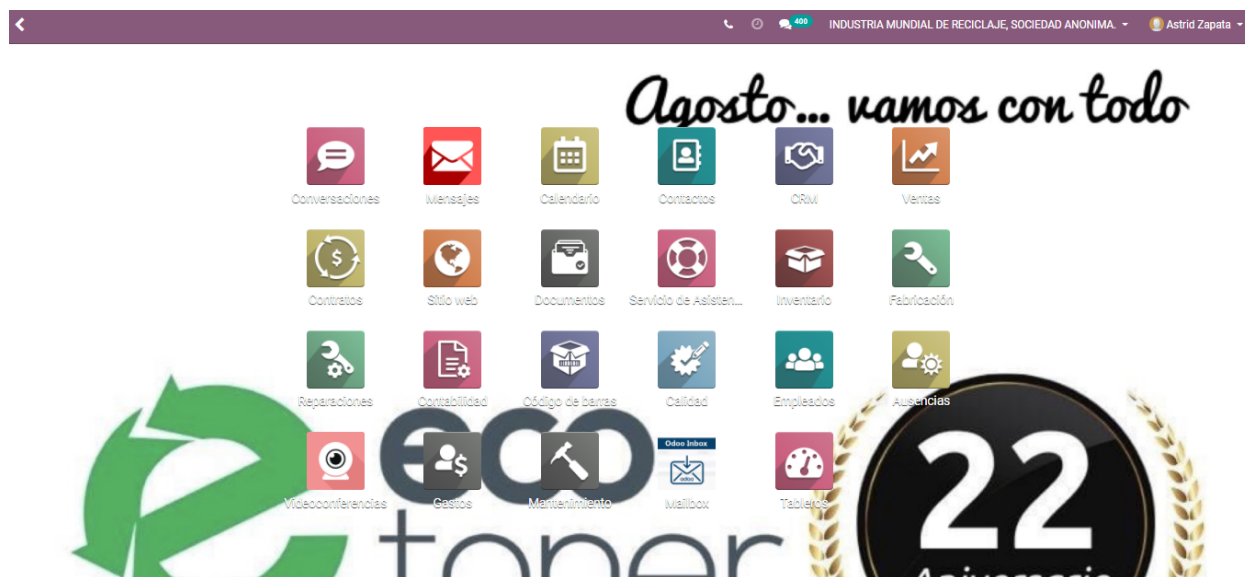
400 INDUSTRIA MUNDIAL DE RECICLAJE, SOCIEDAD ANONIMA. Astrid Zapata

Agosto... vamos con todo

Conversaciones
Mensajes
Calendario
Contactos
CRM
Ventas
Contratos
Sitio web
Documentos
Servicio de Asisten...
Inventario
Fabricación
Reparaciones
Contabilidad
Código de barras
Calidad
Empleados
Ausencias
Videoconferencias
Gastos
Mantenimiento
Odoo Inbox
Mailbox
Tableros

eco toner

22